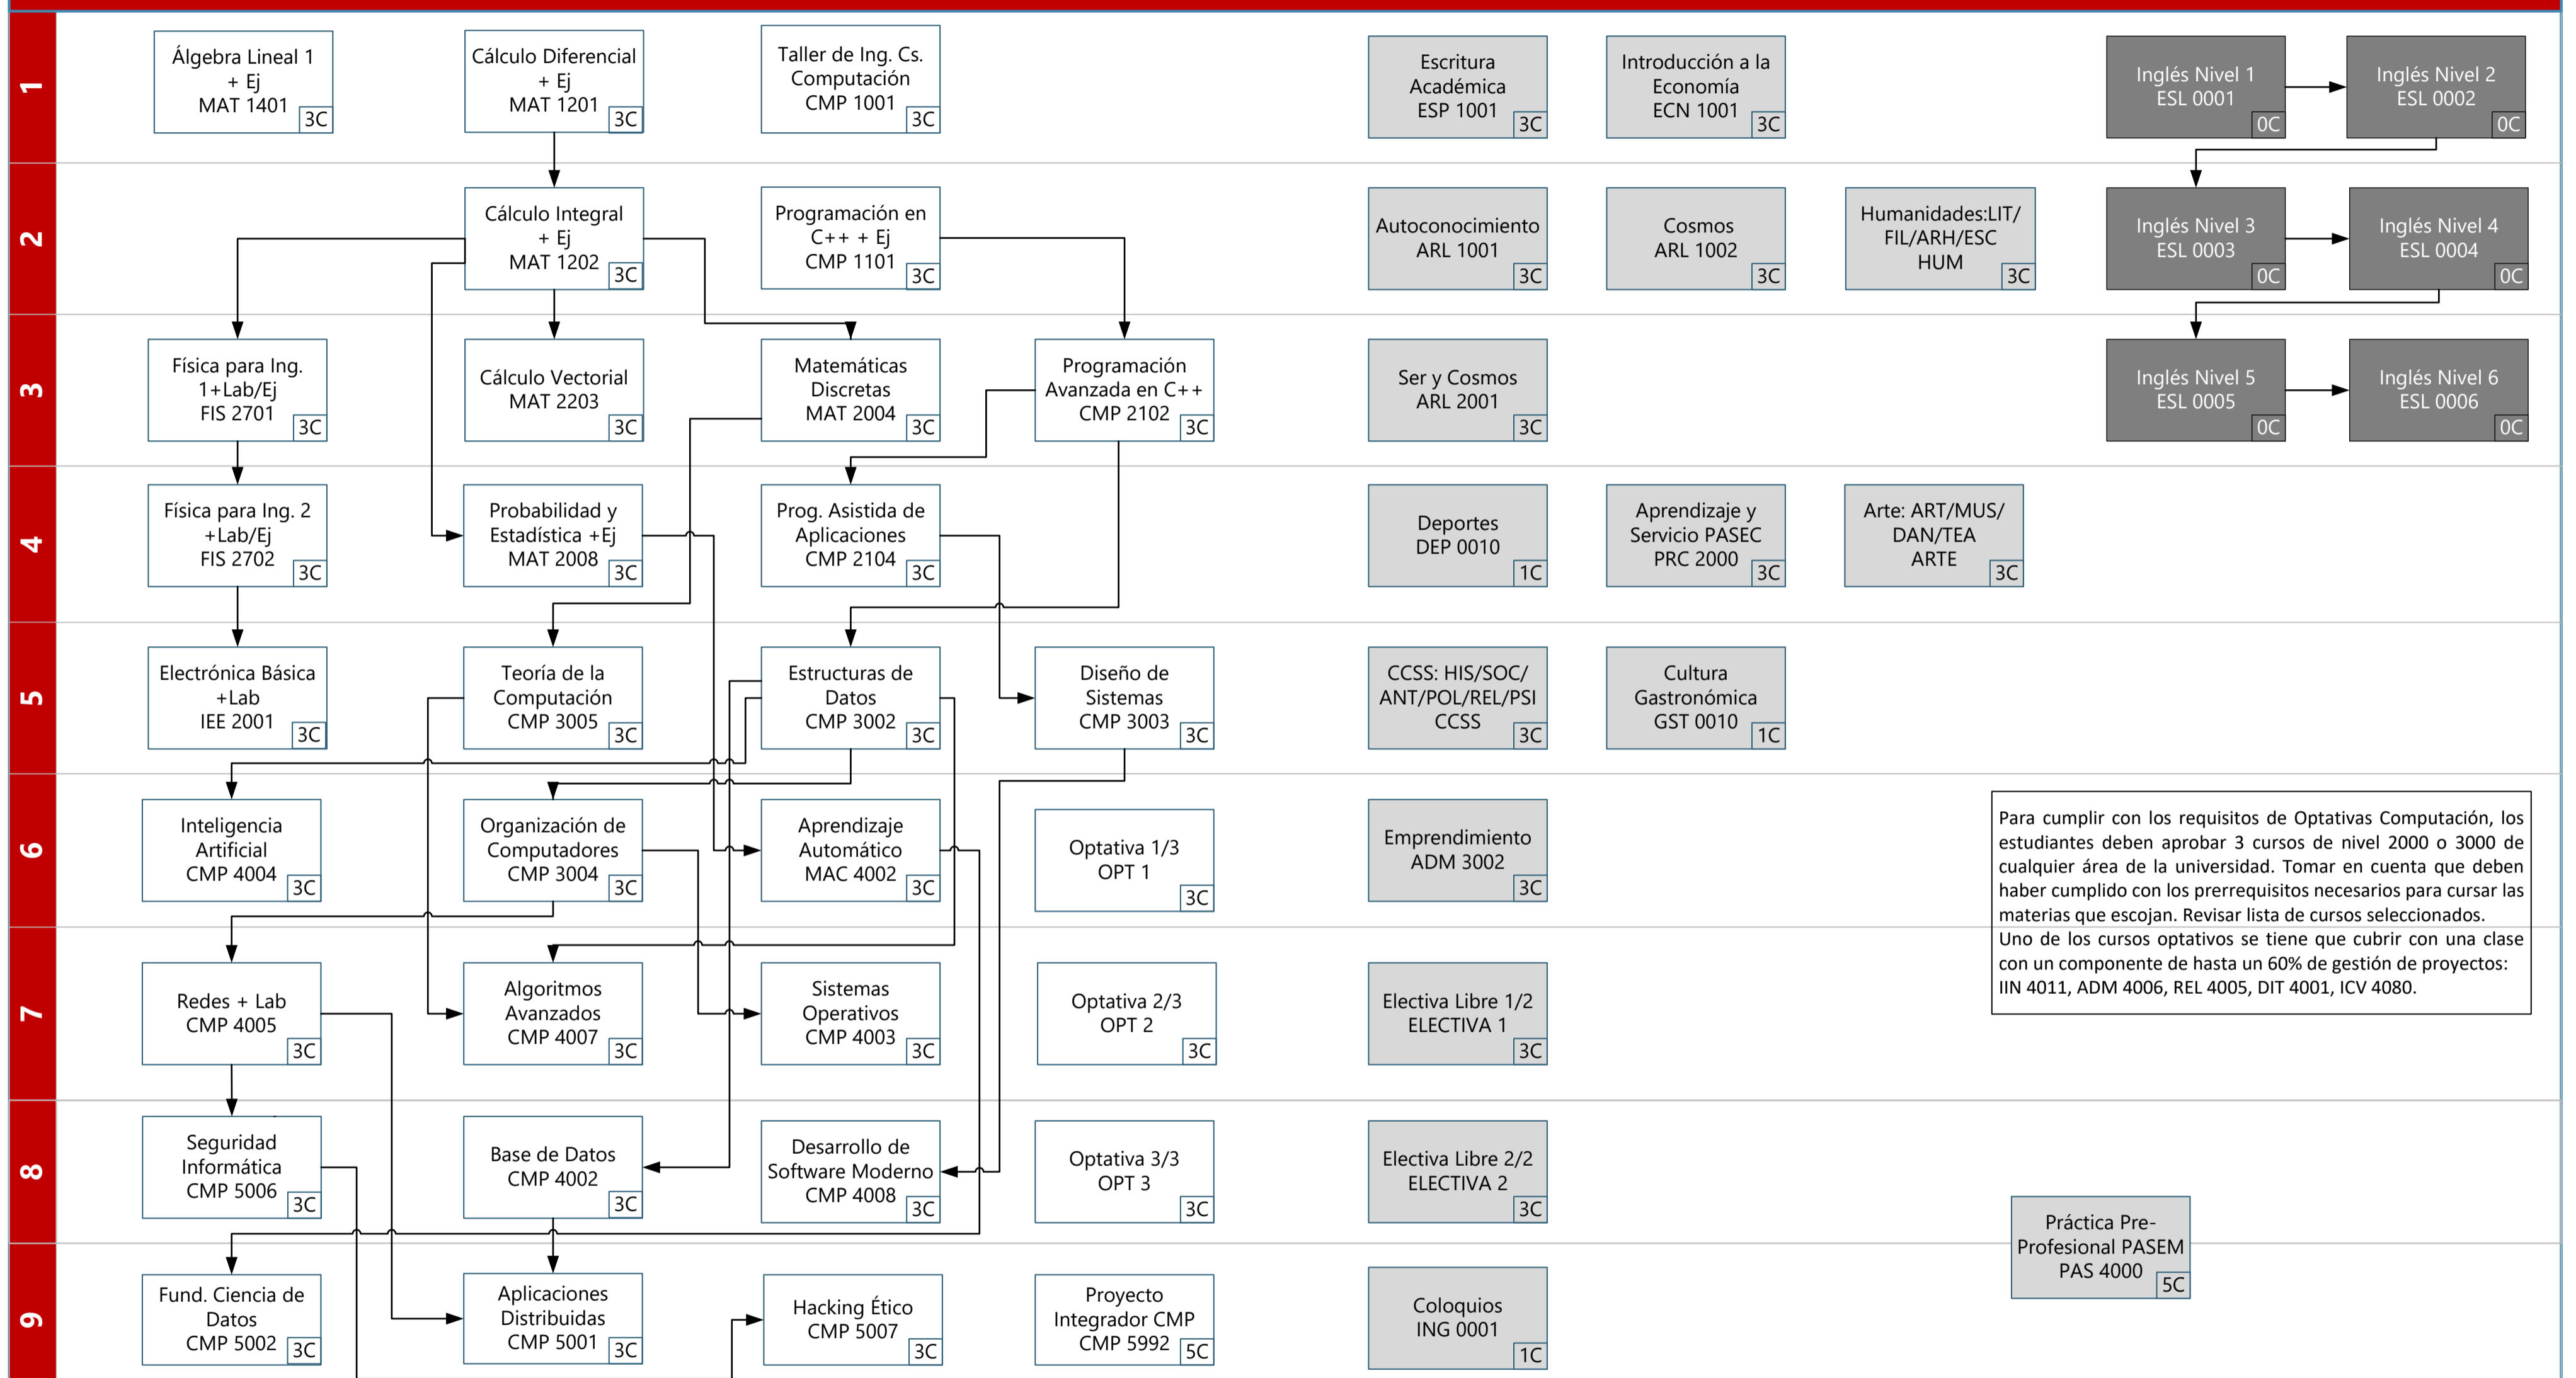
1

Álgebra Lineal 1 + Ej MAT 1401 3C

Cálculo Diferencial + Ej MAT 1201 3C

Taller de Ing. Cs. Computación CMP 1001 3C

Escritura Académica ESP 1001 3C

Introducción a la Economía ECN 1001 3C

Inglés Nivel 1 ESL 0001 0C

Inglés Nivel 2 ESL 0002 0C

2

Cálculo Integral + Ej MAT 1202 3C

Programación en C++ + Ej CMP 1101 3C

Autoconocimiento ARL 1001 3C

Cosmos ARL 1002 3C

Humanidades:LIT/ FIL/ARH/ESC HUM 3C

Inglés Nivel 3 ESL 0003 0C

Inglés Nivel 4 ESL 0004 0C

3

Física para Ing. 1+Lab/Ej FIS 2701 3C

Cálculo Vectorial MAT 2203 3C

Matemáticas Discretas MAT 2004 3C

Programación Avanzada en C++ CMP 2102 3C

Ser y Cosmos ARL 2001 3C

Inglés Nivel 5 ESL 0005 0C

Inglés Nivel 6 ESL 0006 0C

4

Física para Ing. 2 +Lab/Ej FIS 2702 3C

Probabilidad y Estadística +Ej MAT 2008 3C

Prog. Asistida de Aplicaciones CMP 2104 3C

Deportes DEP 0010 1C

Aprendizaje y Servicio PASEC PRC 2000 3C

Arte: ART/MUS/ DAN/TEA ARTE 3C

5

Electrónica Básica +Lab IEE 2001 3C

Teoría de la Computación CMP 3005 3C

Estructuras de Datos CMP 3002 3C

Diseño de Sistemas CMP 3003 3C

CCSS: HIS/SOC/ ANT/POL/REL/PSI CCSS 3C

Cultura Gastronómica GST 0010 1C

6

Inteligencia Artificial CMP 4004 3C

Organización de Computadores CMP 3004 3C

Aprendizaje Automático MAC 4002 3C

Optativa 1/3 OPT 1 3C

Emprendimiento ADM 3002 3C

Para cumplir con los requisitos de Optativas Computación, los estudiantes deben aprobar 3 cursos de nivel 2000 o 3000 de cualquier área de la universidad. Tomar en cuenta que deben haber cumplido con los prerrequisitos necesarios para cursar las materias que escojan. Revisar lista de cursos seleccionados.
Uno de los cursos optativos se tiene que cubrir con una clase con un componente de hasta un 60% de gestión de proyectos: IIN 4011, ADM 4006, REL 4005, DIT 4001, ICV 4080.

7

Redes + Lab CMP 4005 3C

Algoritmos Avanzados CMP 4007 3C

Sistemas Operativos CMP 4003 3C

Optativa 2/3 OPT 2 3C

Electiva Libre 1/2 ELECTIVA 1 3C

8

Seguridad Informática CMP 5006 3C

Base de Datos CMP 4002 3C

Desarrollo de Software Moderno CMP 4008 3C

Optativa 3/3 OPT 3 3C

Electiva Libre 2/2 ELECTIVA 2 3C

Práctica Pre-Profesional PASEM PAS 4000 5C

9

Fund. Ciencia de Datos CMP 5002 3C

Aplicaciones Distribuidas CMP 5001 3C

Hacking Ético CMP 5007 3C

Proyecto Integrador CMP CMP 5992 5C

Coloquios ING 0001 1C